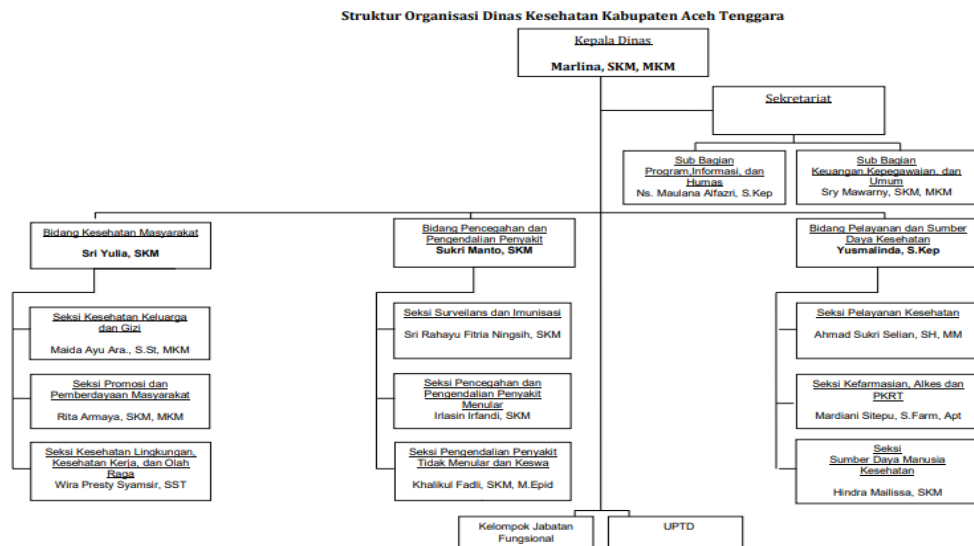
Struktur Organisasi Dinas Kesehatan Kabupaten Aceh Tenggara

Kepala Dinas
Marlina, SKM, MKM

Sekretariat

Sub Bagian Program,Informasi, dan Humas
Ns. Maulana Alfazri, S.Kep

Sub Bagian Keuangan,Kepegawaian, dan Umum
Sry Mawarny, SKM, MKM

Bidang Kesehatan Masyarakat
Sri Yulia, SKM

Bidang Pencegahan dan Pengendalian Penyakit
Sukri Manto, SKM

Bidang Pelayanan dan Sumber Daya Kesehatan
Yusmalinda, S.Kep

Seksi Kesehatan Keluarga dan Gizi
Maida Ayu Ara., S.St, MKM

Seksi Promosi dan Pemberdayaan Masyarakat
Rita Armaya, SKM, MKM

Seksi Kesehatan Lingkungan, Kesehatan Kerja, dan Olah Raga
Wira Presty Syamsir, SST

Seksi Surveilans dan Imunisasi
Sri Rahayu Fitria Ningsih, SKM

Seksi Pencegahan dan Pengendalian Penyakit Menular
Irlasin Irfandi, SKM

Seksi Pengendalian Penyakit Tidak Menular dan Keswa
Khalikul Fadli, SKM, M.Epid

Seksi Pelayanan Kesehatan
Ahmad Sukri Selian, SH, MM

Seksi Kefarmasian, Alkes dan PKRT
Mardiani Sitepu, S.Farm, Apt

Seksi Sumber Daya Manusia Kesehatan
Hindra Mailissa, SKM

Kelompok Jabatan Fungsional

UPTD